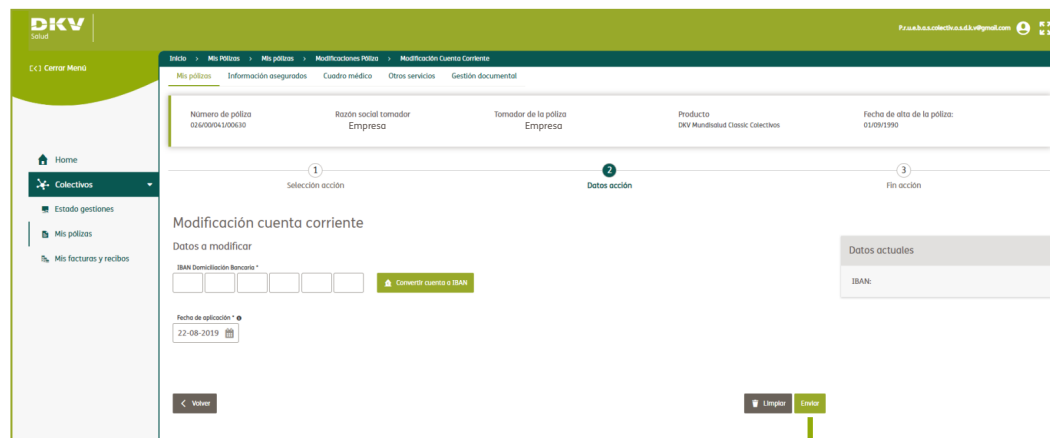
DKV
Salud

P.r.u.e.b.a.s.colectiv.o.s.d.k.v@gmail.com

[<] Cerrar Menú

Home
Colectivos
Estado gestiones
Mis pólizas
Mis facturas y recibos

Inicio > Mis Pólizas > Mis pólizas > Modificaciones Póliza > Modificación Cuenta Corriente

Mis pólizas Información asegurados Cuadro médico Otros servicios Gestión documental

| Número de póliza | Razón social tomador | Tomador de la póliza | Producto | Fecha de alta de la póliza: |
|---|---|---|---|---|
| 026/00/041/00630 | Empresa | Empresa | DKV Mundisalud Classic Colectivos | 01/09/1990 |

1 Selección acción
2 Datos acción
3 Fin acción

Modificación cuenta corriente

Datos a modificar

IBAN Domiciliación Bancaria *

Convertir cuenta a IBAN

Fecha de aplicación *
22-08-2019

Datos actuales

IBAN:

< Volver

Limpiar Enviar